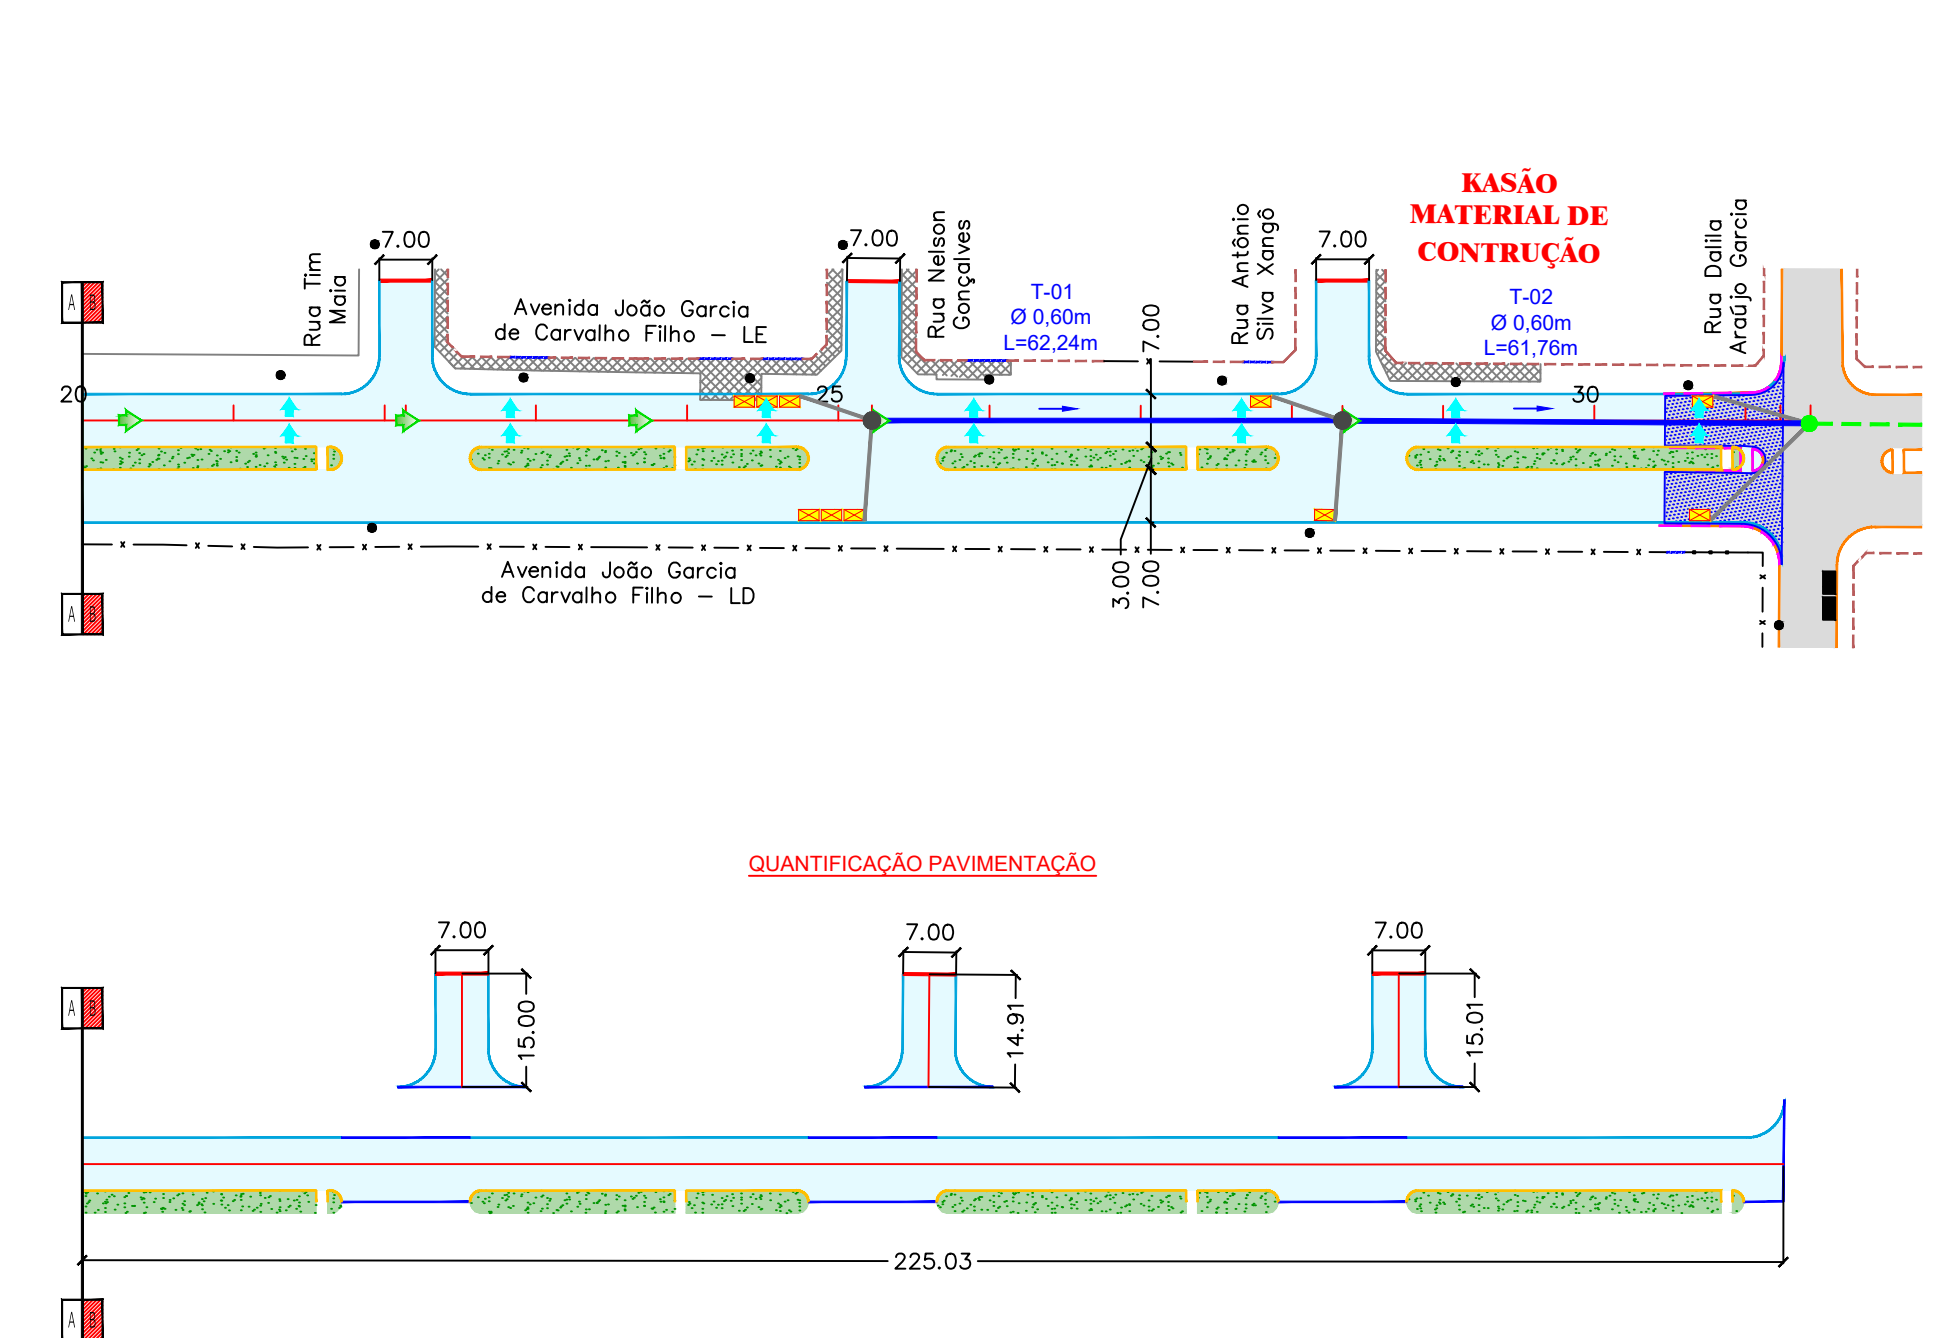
KASÃO
MATERIAL DE
CONTRUÇÃO

A B

7.00

Rua Tim Maia

Avenida João Garcia de Carvalho Filho – LE

7.00

Rua Nelson Gonçalves

T-01
Ø 0,60m
L=62,24m

7.00

Rua Antônio Silva Xangô

7.00

T-02
Ø 0,60m
L=61,76m

Rua Dalila Araújo Garcia

20

25

30

Avenida João Garcia de Carvalho Filho – LD

3.00
7.00

A B

QUANTIFICAÇÃO PAVIMENTAÇÃO

7.00
15.00

7.00
14.91

7.00
15.01

A B

225.03

A B